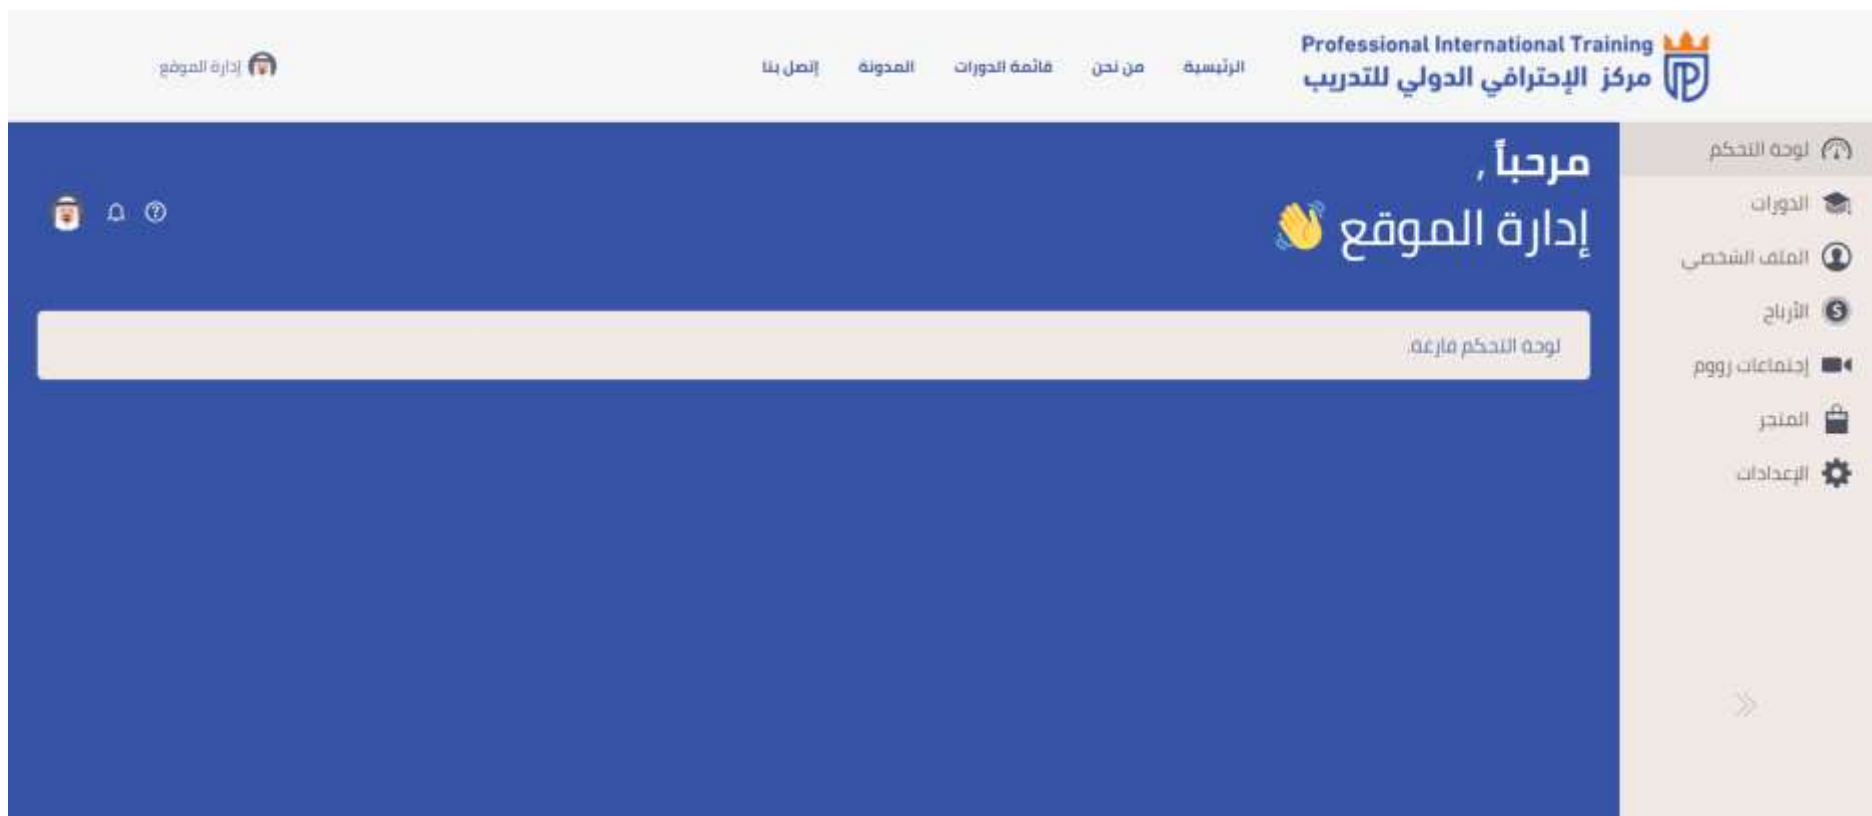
Professional International Training
مركز الإحترافي الدولي للتدريب

الرئيسية من نحن قائمة الدورات المدونة إتصل بنا

إدارة الموقع

لوحة التحكم
الدورات
الملف الشخصي
الأرباح
إجتماعات زووم
المتجر
الإعدادات

مرحباً ,
إدارة الموقع 👋

لوحة التحكم فارغة.